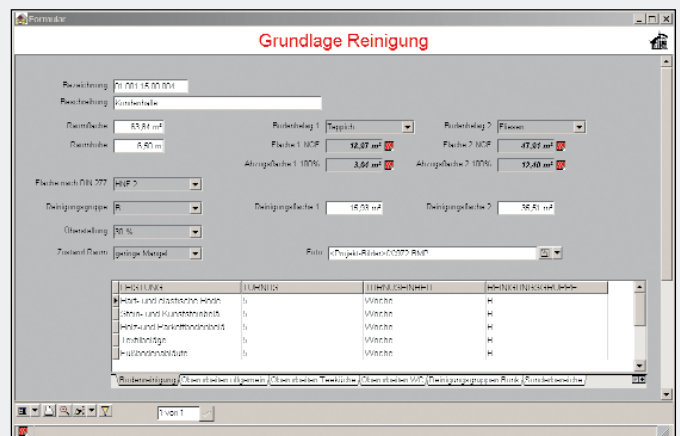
Formular

Grundlage Reinigung

Bezeichnung 01.001.15.00.004
Beschreibung Kunsthalle

Raumfläche 53,84 m²
Raumhöhe 6,50 m

Bodenbelag 1 Teppich
Fläche 1 NOF 12,07 m²
Abzugsfläche 1 100% 3,00 m²

Bodenbelag 2 Fliesen
Fläche 2 NOF 47,01 m²
Abzugsfläche 2 100% 12,40 m²

Fläche nach DIN 277 HNF 2

Reinigungsgruppe B
Reinigungsfläche 1 15,03 m²
Reinigungsfläche 2 35,61 m²

Überdeckung 30 %

Zustand Raum geringe Mängel
Bild <Projekt>Bilder>00072.BMP

| LEISTUNG | TURNUS | TURNUSEINHEIT | REINIGUNGSGRUPPE |
|---|---|---|---|
| Hart- und elastische Böde | 5 | Woche | H |
| Stein- und Kunststeinböde | 5 | Woche | H |
| Holz- und Parkettbodenböde | 5 | Woche | H |
| Textilbeläge | 5 | Woche | H |
| Fußbodenbeläge | 5 | Woche | H |

Bodenreinigung | Oberflächen allgemein | Oberflächen Teeküche | Oberflächen WC | Reinigungsgruppen Bank | Sonderbereiche

1 von 1